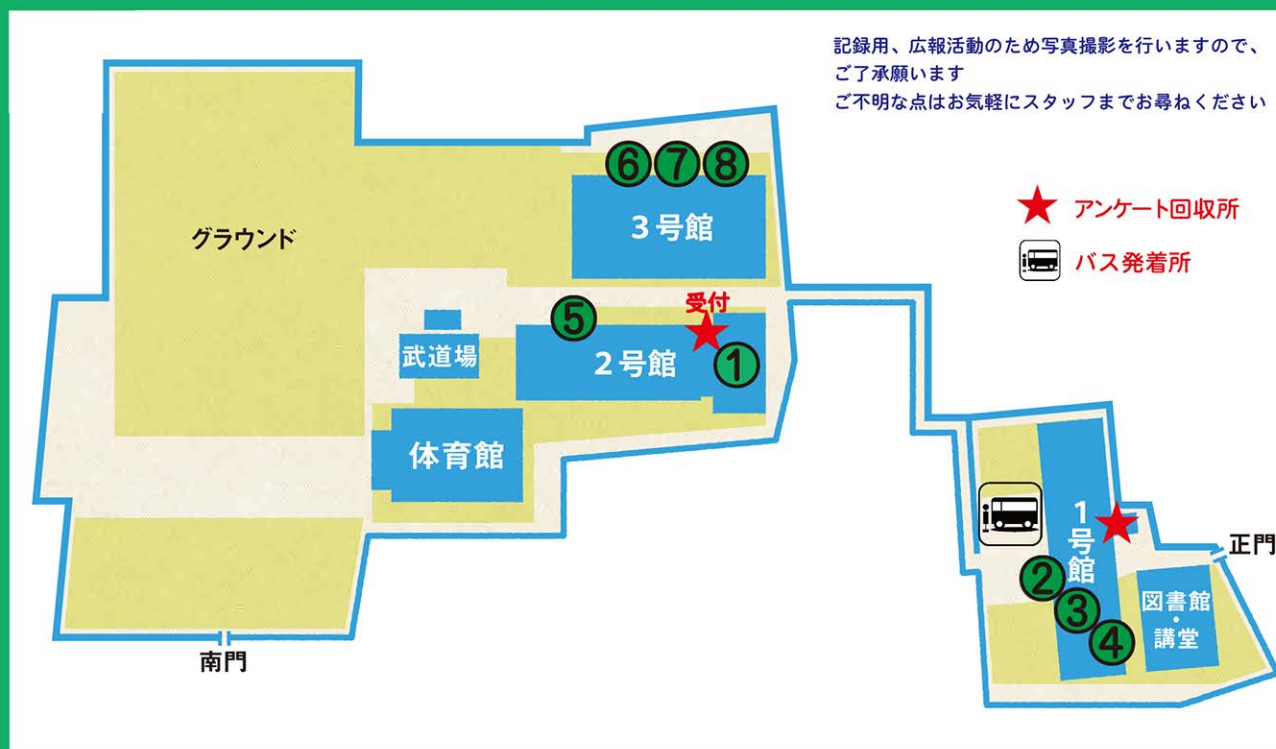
記録用、広報活動のため写真撮影を行いますので、
ご了承願います
ご不明な点はお気軽にスタッフまでお尋ねください

アンケート回収所
バス発着所

グラウンド

⑥⑦⑧
3号館

⑤
受付
武道場
2号館
①

体育館

南門

1号館
②
③
④
図書館・講堂
正門